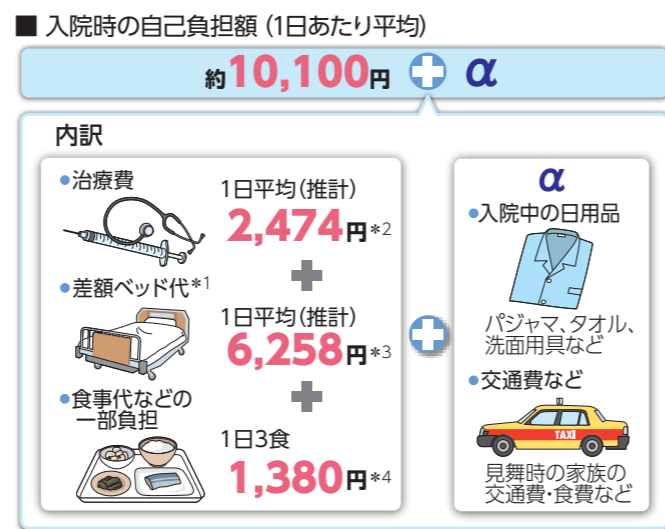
■ 入院時の自己負担額（1日あたり平均）

約10,100円 ＋ α

内訳

●治療費
1日平均（推計）
2,474円*2

●差額ベッド代*1
1日平均（推計）
6,258円*3

●食事代などの一部負担
1日3食
1,380円*4

α
●入院中の日用品
パジャマ、タオル、洗面用具など

●交通費など
TAXI
見舞時の家族の交通費・食費など